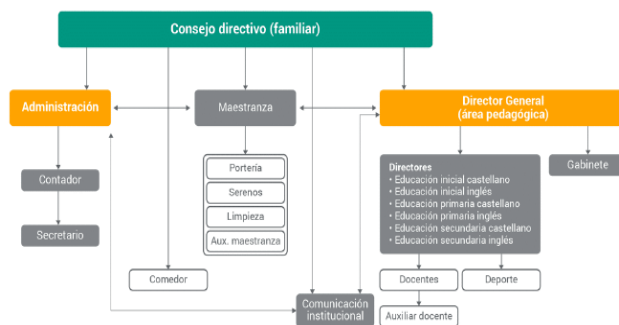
Consejo directivo (familiar)

Administración

Maestranza

Director General
(área pedagógica)

Contador

Secretario

Portería

Serenos

Limpieza

Aux. maestranza

Directores
• Educación inicial castellano
• Educación inicial inglés
• Educación primaria castellano
• Educación primaria inglés
• Educación secundaria castellano
• Educación secundaria inglés

Gabinete

Comedor

Docentes

Deporte

Comunicación institucional

Auxiliar docente